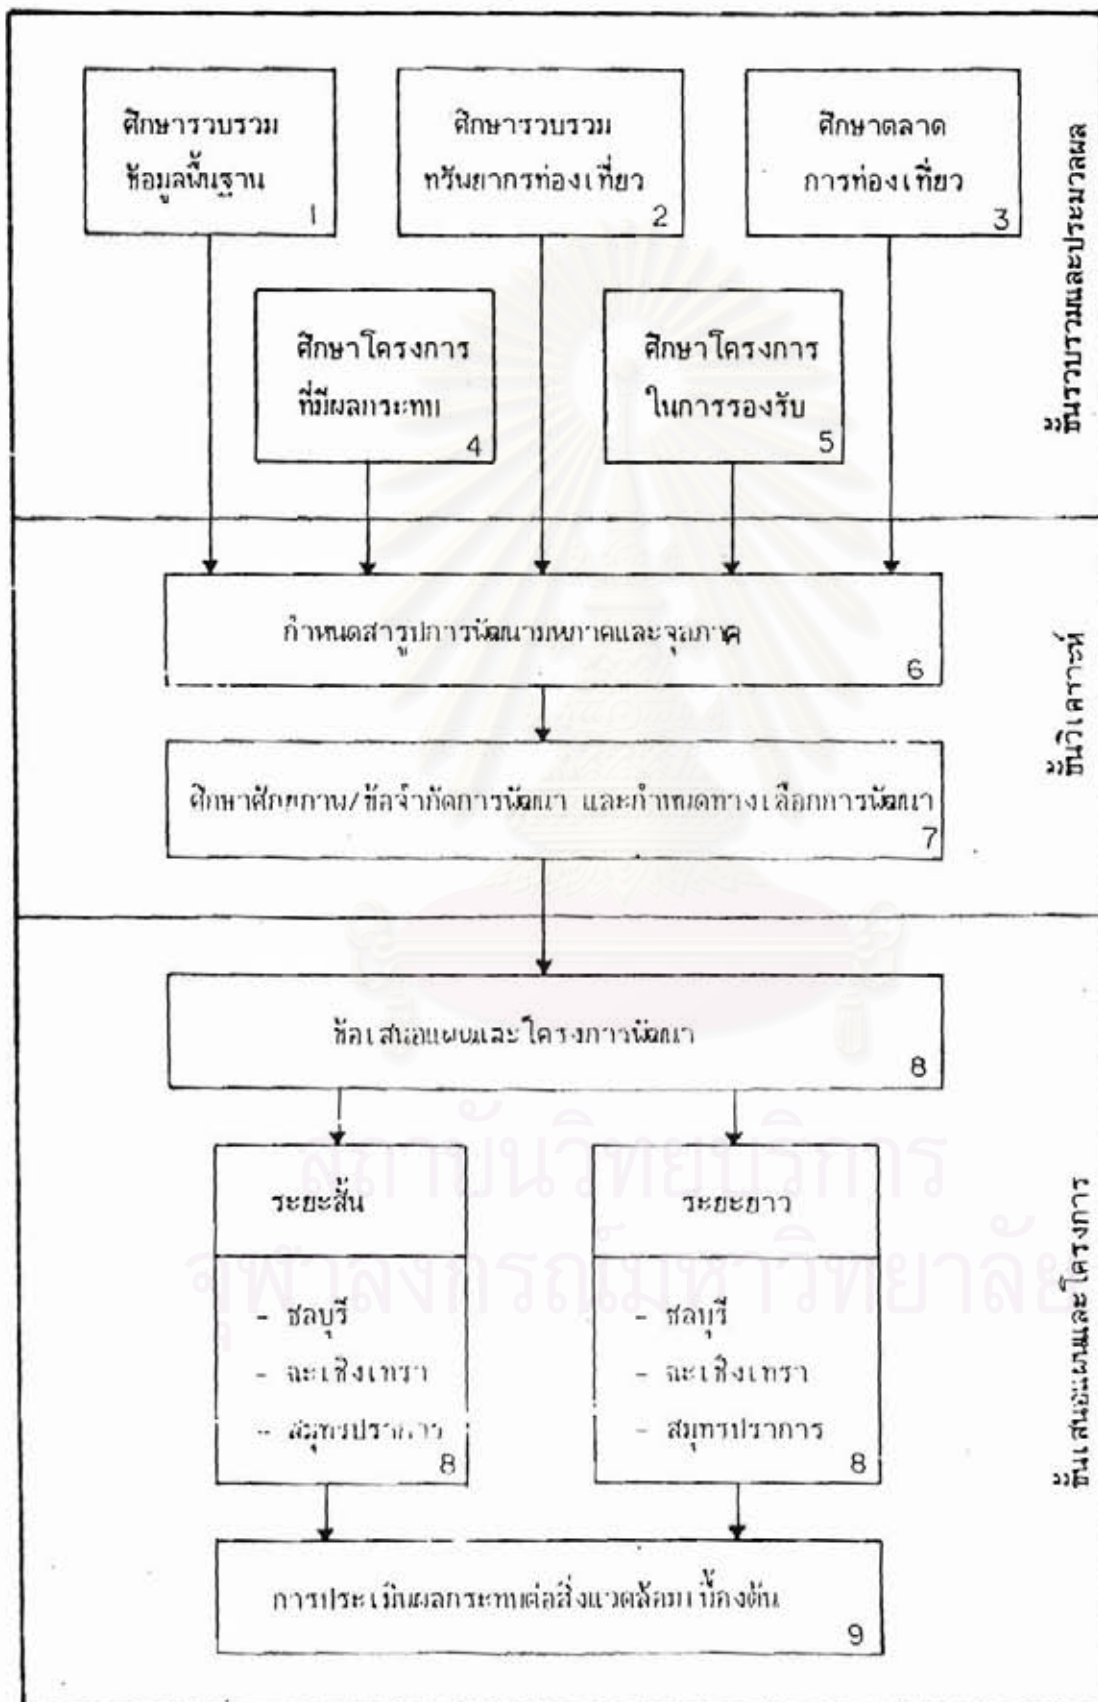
ศึกษารวบรวม ข้อมูลพื้นฐาน 1

ศึกษารวบรวม ทรัพยากรท่องเที่ยว 2

ศึกษาตลาด การท่องเที่ยว 3

ศึกษาโครงการ ที่มีผลกระทบ 4

ศึกษาโครงการ ในการรองรับ 5

ขั้นรวบรวมและประมวลผล

กำหนดสารูปการพัฒนามหภาคและจุลภาค 6

ศึกษาศักยภาพ/ข้อจำกัดการพัฒนา และกำหนดทางเลือกการพัฒนา 7

ขั้นวิเคราะห์

ข้อเสนอแผนและโครงการพัฒนา 8

| ระยะสั้น |
|---|
| - ชลบุรี - ฉะเชิงเทรา - สมุทรปราการ 8 |

| ระยะยาว |
|---|
| - ชลบุรี - ฉะเชิงเทรา - สมุทรปราการ 8 |

การประเมินผลกระทบต่อสิ่งแวดล้อมเบื้องต้น 9

ขั้นเสนอแผนและโครงการ

สถาบันวิทยบริการ จุฬาลงกรณ์มหาวิทยาลัย